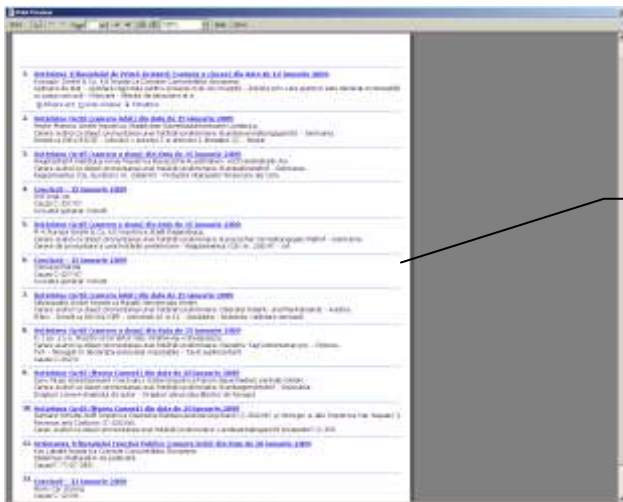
Print Preview

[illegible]

1. Hotărârea Tribunalului de Primă Instanță (Camera a cincea) din data de 14 ianuarie 2009
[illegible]

2. Hotărârea Curții (Camera întâi) din data de 15 ianuarie 2009
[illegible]

3. Hotărârea Curții (Camera a doua) din data de 15 ianuarie 2009
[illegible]

4. Concluzii - 15 ianuarie 2009
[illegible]

5. Hotărârea Curții (Camera a doua) din data de 15 ianuarie 2009
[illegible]

6. Concluzii - 15 ianuarie 2009
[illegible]

7. Hotărârea Curții (Camera întâi) din data de 15 ianuarie 2009
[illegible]

8. Hotărârea Curții (Camera a doua) din data de 15 ianuarie 2009
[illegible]

9. Hotărârea Curții (Marea Cameră) din data de 20 ianuarie 2009
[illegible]

10. Hotărârea Curții (Marea Cameră) din data de 20 ianuarie 2009
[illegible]

11. Ordonanța Tribunalului Funcției Publice (Camera întâi) din data de 20 ianuarie 2009
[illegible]

12. Concluzii - 22 ianuarie 2009
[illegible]